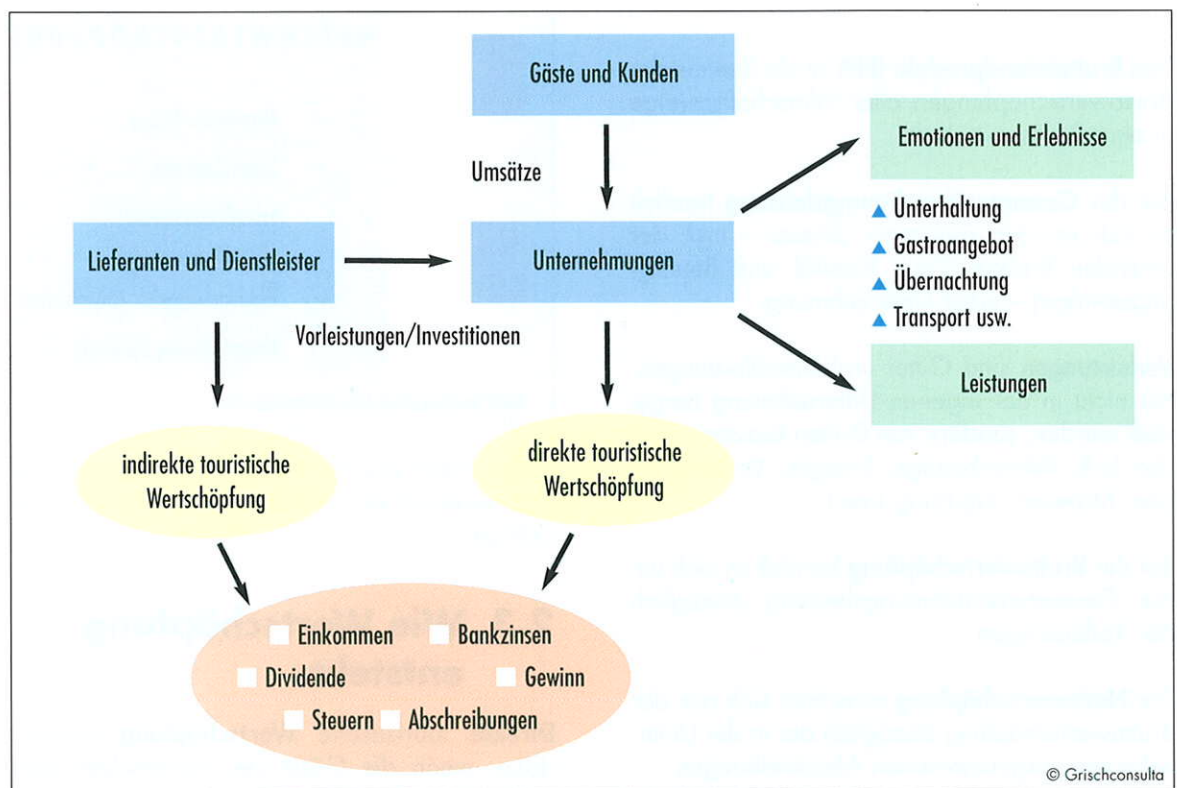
Gäste und Kunden

Umsätze

Emotionen und Erlebnisse

▲ Unterhaltung
▲ Gastroangebot
▲ Übernachtung
▲ Transport usw.

Lieferanten und Dienstleister

Unternehmungen

Vorleistungen/Investitionen

Leistungen

indirekte touristische Wertschöpfung

direkte touristische Wertschöpfung

Einkommen
Bankzinsen
Dividende
Gewinn
Steuern
Abschreibungen

© Grischconsulta